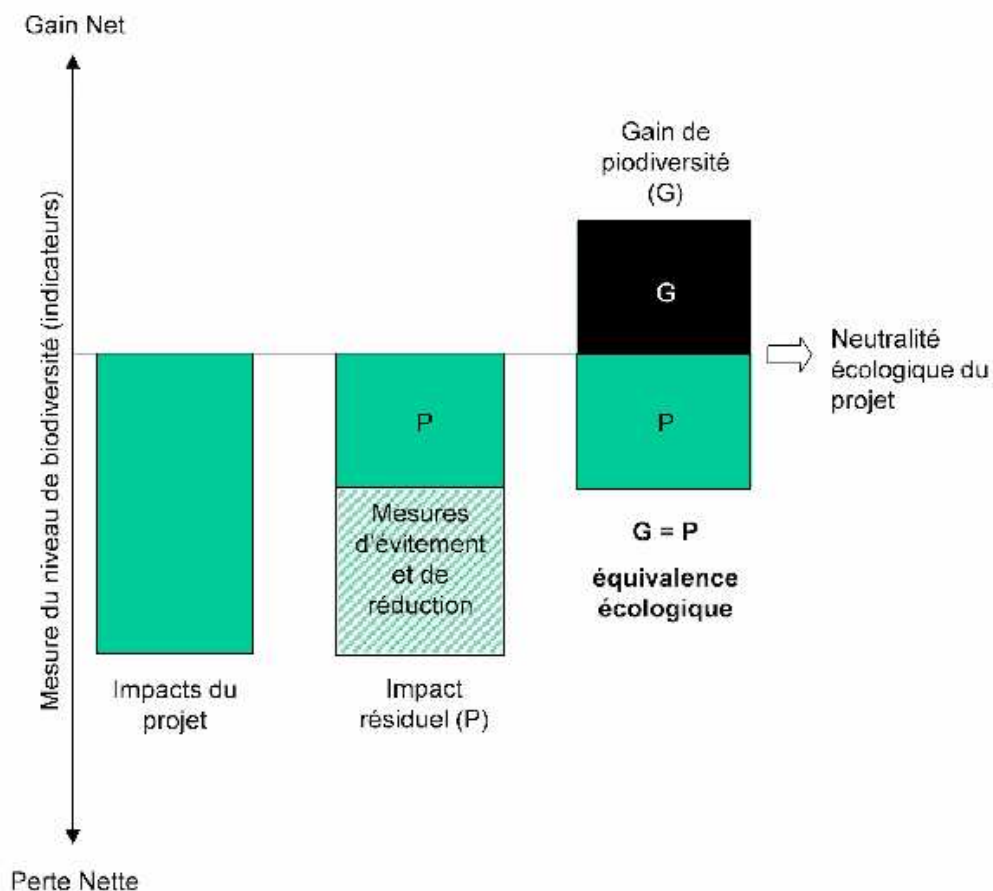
Gain Net

Mesure du niveau de biodiversité (indicateurs)

Gain de piodiversité (G)

G

Neutralité écologique du projet

P

P

Mesures d'évitement et de réduction

G = P

équivalence écologique

Impacts du projet

Impact résiduel (P)

Perte Nette